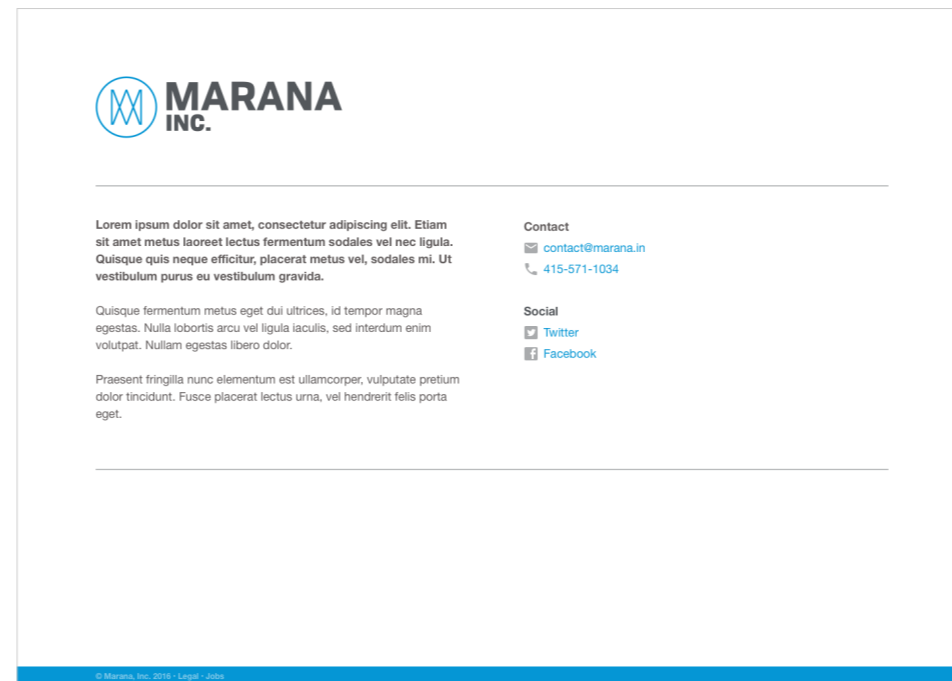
MARANA INC.

**Lorem ipsum dolor sit amet, consectetur adipiscing elit. Etiam sit amet metus laoreet lectus fermentum sodales vel nec ligula. Quisque quis neque efficitur, placerat metus vel, sodales mi. Ut vestibulum purus eu vestibulum gravida.**

Quisque fermentum metus eget dui ultrices, id tempor magna egestas. Nulla lobortis arcu vel ligula iaculis, sed interdum enim volutpat. Nullam egestas libero dolor.

Praesent fringilla nunc elementum est ullamcorper, vulputate pretium dolor tincidunt. Fusce placerat lectus urna, vel hendrerit felis porta eget.

Contact

contact@marana.in

415-571-1034

Social

Twitter

Facebook

© Marana, Inc. 2016 · Legal · Jobs